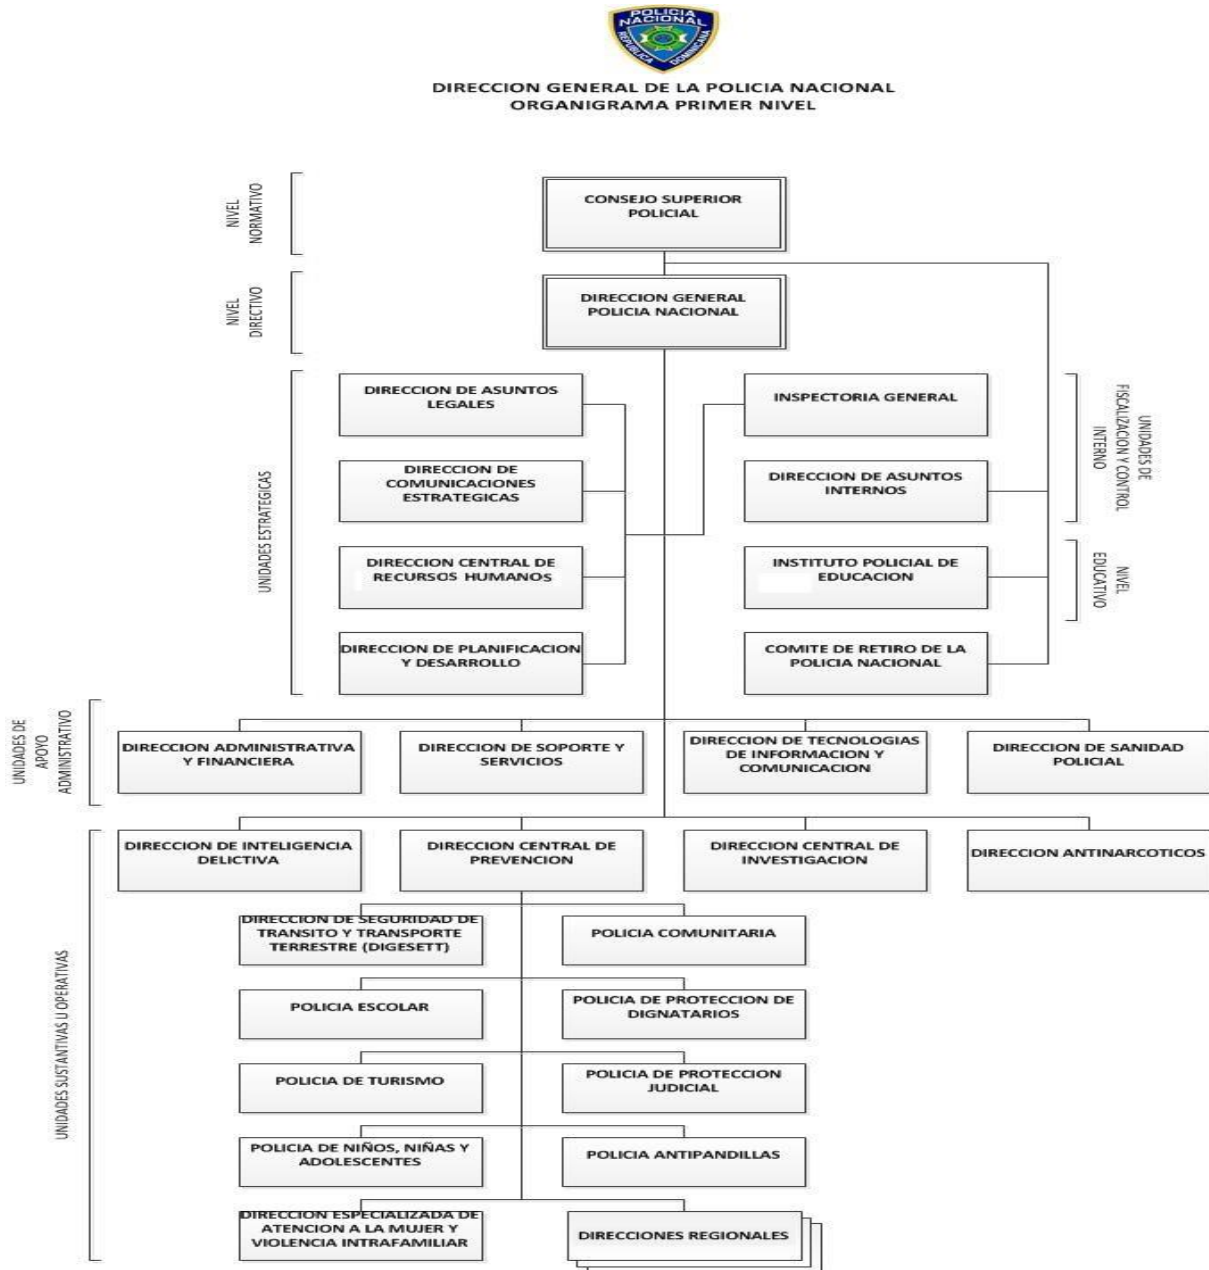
POLICIA NACIONAL
REPUBLICA DOMINICANA

DIRECCION GENERAL DE LA POLICIA NACIONAL
ORGANIGRAMA PRIMER NIVEL

NIVEL NORMATIVO

CONSEJO SUPERIOR POLICIAL

NIVEL DIRECTIVO

DIRECCION GENERAL POLICIA NACIONAL

UNIDADES ESTRATEGICAS

DIRECCION DE ASUNTOS LEGALES

DIRECCION DE COMUNICACIONES ESTRATEGICAS

DIRECCION CENTRAL DE RECURSOS HUMANOS

DIRECCION DE PLANIFICACION Y DESARROLLO

INSPECTORIA GENERAL

DIRECCION DE ASUNTOS INTERNOS

UNIDADES DE FISCALIZACION Y CONTROL INTERNO

INSTITUTO POLICIAL DE EDUCACION

NIVEL EDUCATIVO

COMITE DE RETIRO DE LA POLICIA NACIONAL

UNIDADES DE APOYO ADMINISTRATIVO

DIRECCION ADMINISTRATIVA Y FINANCIERA

DIRECCION DE SOPORTE Y SERVICIOS

DIRECCION DE TECNOLOGIAS DE INFORMACION Y COMUNICACION

DIRECCION DE SANIDAD POLICIAL

UNIDADES SUSTANTIVAS U OPERATIVAS

DIRECCION DE INTELIGENCIA DELICTIVA

DIRECCION CENTRAL DE PREVENCION

DIRECCION CENTRAL DE INVESTIGACION

DIRECCION ANTINARCOTICOS

DIRECCION DE SEGURIDAD DE TRANSITO Y TRANSPORTE TERRESTRE (DIGESETT)

POLICIA COMUNITARIA

POLICIA ESCOLAR

POLICIA DE PROTECCION DE DIGNATARIOS

POLICIA DE TURISMO

POLICIA DE PROTECCION JUDICIAL

POLICIA DE NIÑOS, NIÑAS Y ADOLESCENTES

POLICIA ANTIPANDILLAS

DIRECCION ESPECIALIZADA DE ATENCION A LA MUJER Y VIOLENCIA INTRAFAMILIAR

DIRECCIONES REGIONALES